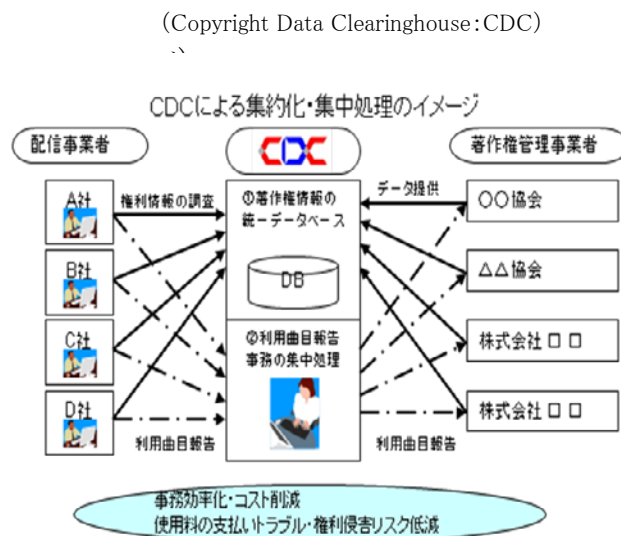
（Copyright Data Clearinghouse：CDC）

CDCによる集約化・集中処理のイメージ

配信事業者

CDC

著作権管理事業者

A社

B社

C社

D社

権利情報の調査

データ提供

①著作権情報の統一データベース

DB

②利用曲目報告事務の集中処理

○○協会

△△協会

株式会社 □ □

株式会社 □ □

利用曲目報告

利用曲目報告

事務効率化・コスト削減
使用料の支払いトラブル・権利侵害リスク低減